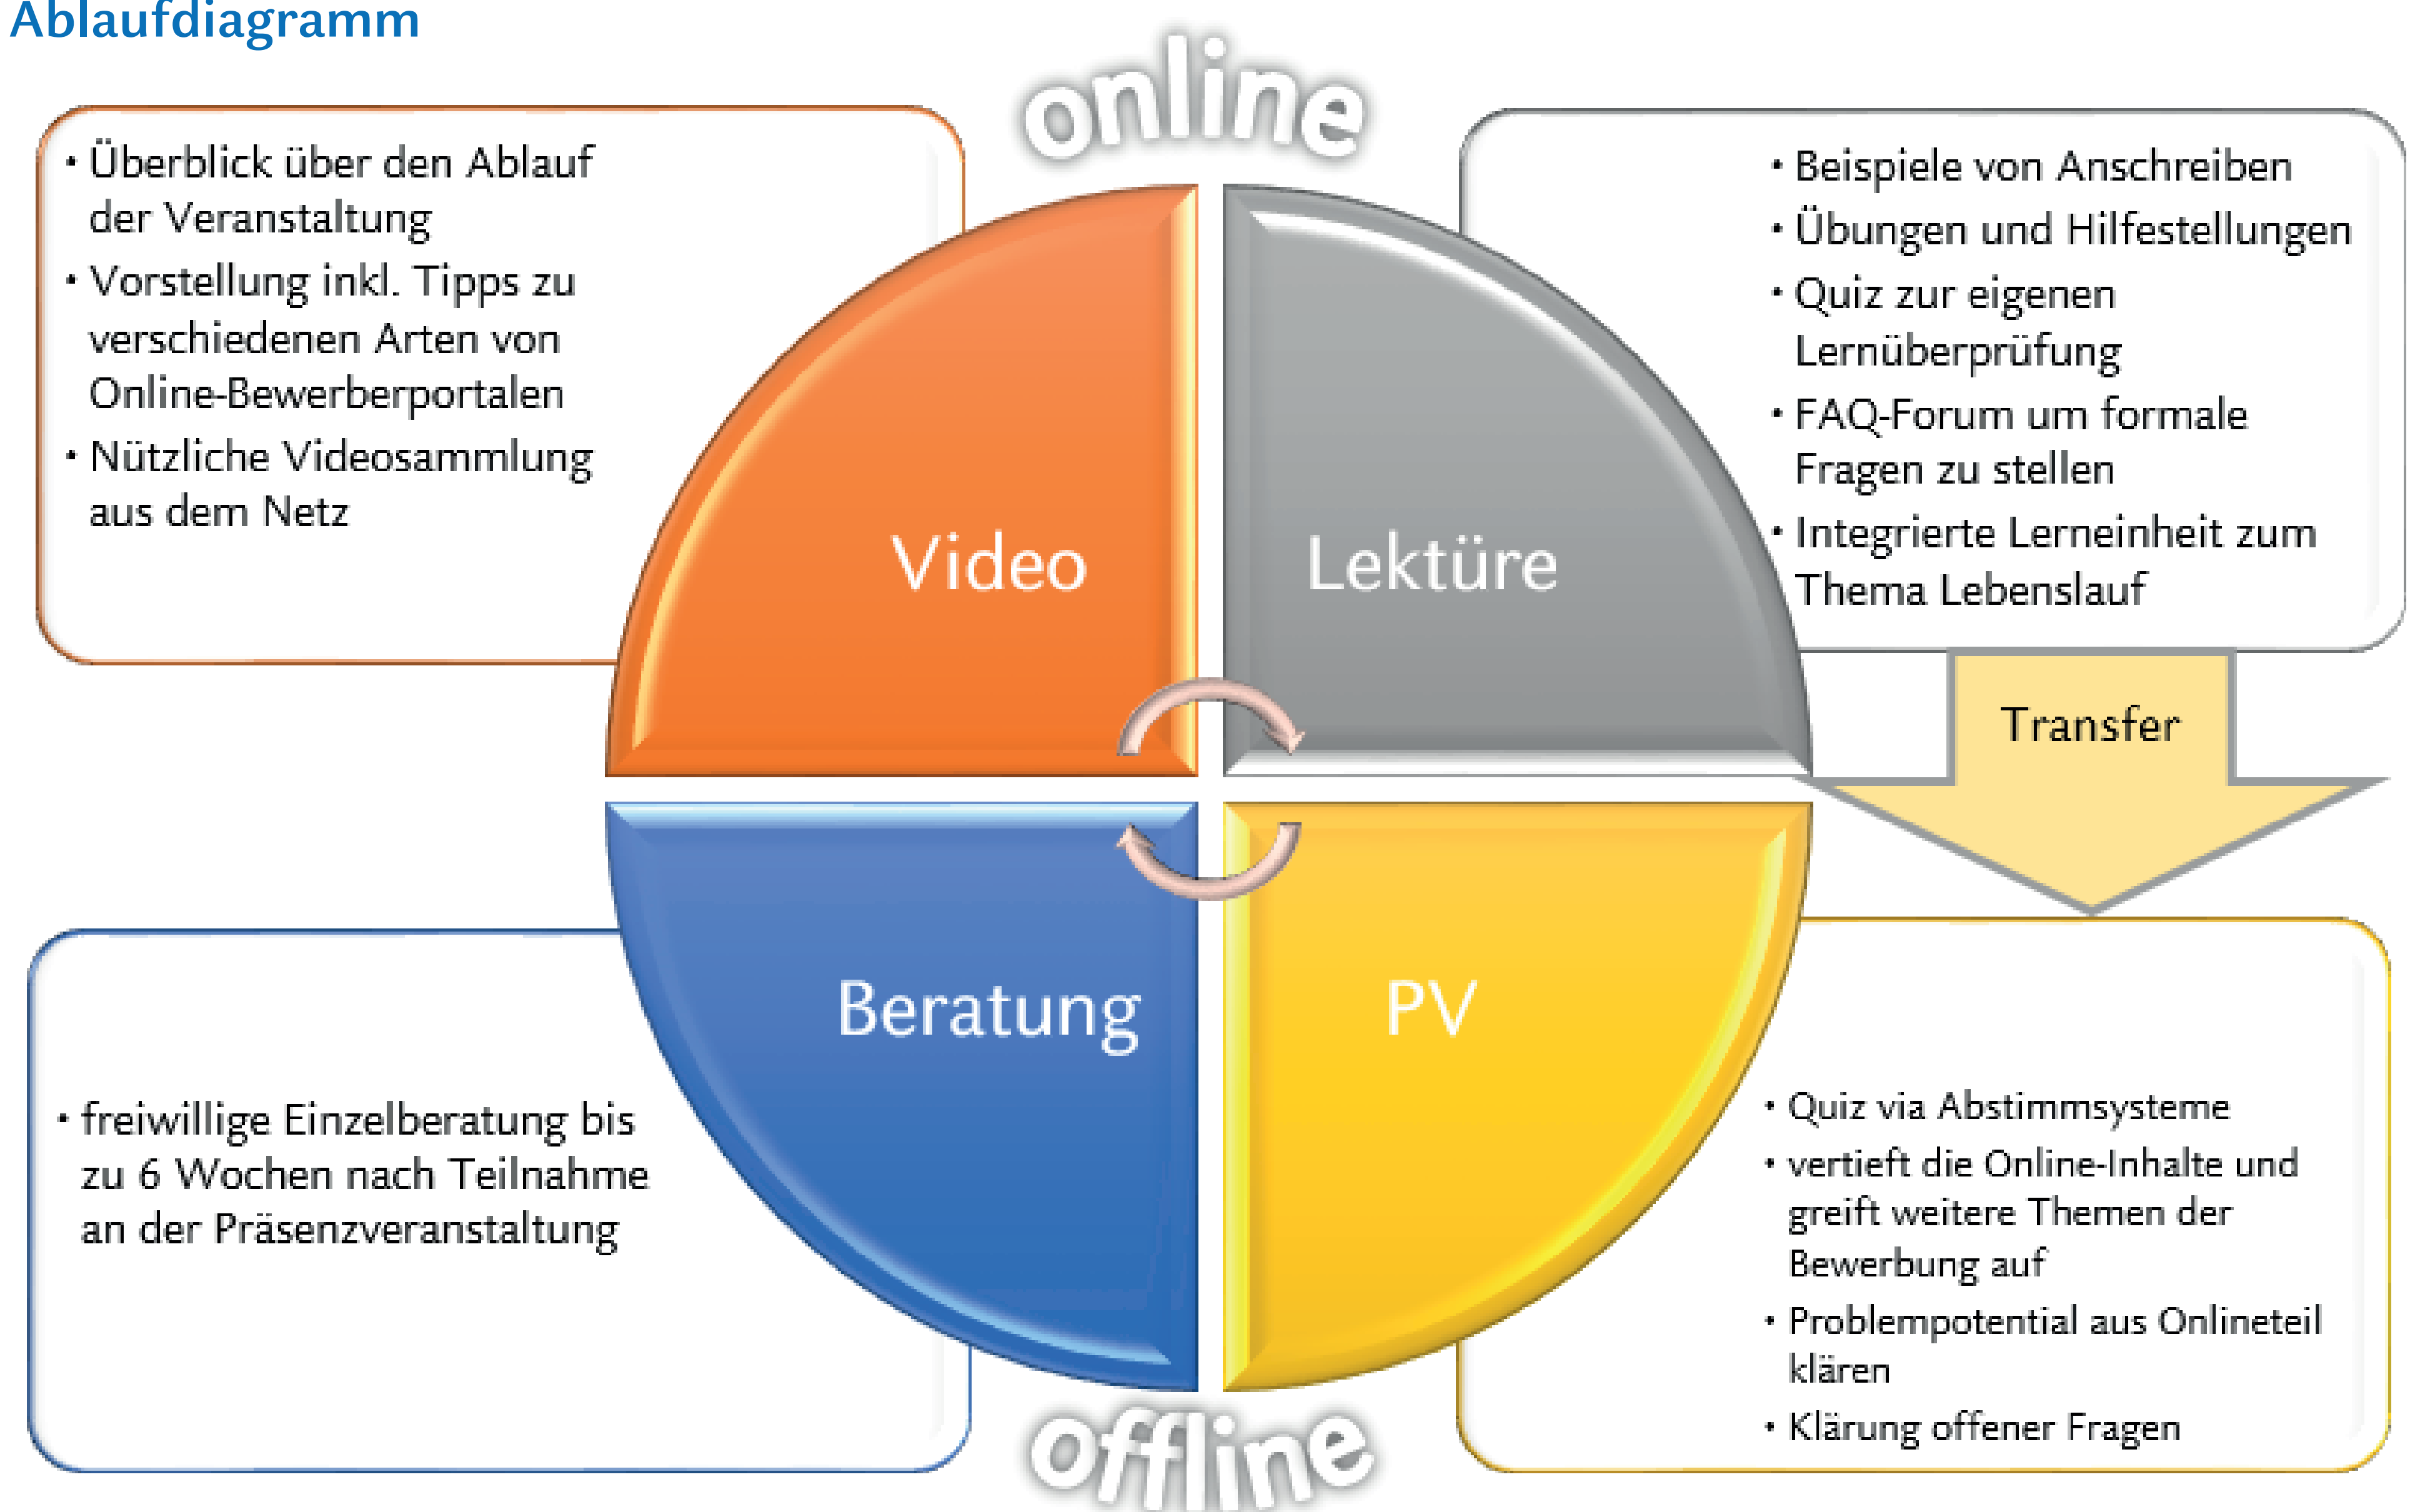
Ablaufdiagramm

online

• Überblick über den Ablauf der Veranstaltung
• Vorstellung inkl. Tipps zu verschiedenen Arten von Online-Bewerberportalen
• Nützliche Videosammlung aus dem Netz

• Beispiele von Anschreiben
• Übungen und Hilfestellungen
• Quiz zur eigenen Lernüberprüfung
• FAQ-Forum um formale Fragen zu stellen
• Integrierte Lerneinheit zum Thema Lebenslauf

Video

Lektüre

Transfer

Beratung

PV

• freiwillige Einzelberatung bis zu 6 Wochen nach Teilnahme an der Präsenzveranstaltung

• Quiz via Abstimmsysteme
• vertieft die Online-Inhalte und greift weitere Themen der Bewerbung auf
• Problempotential aus Onlineteil klären
• Klärung offener Fragen

offline